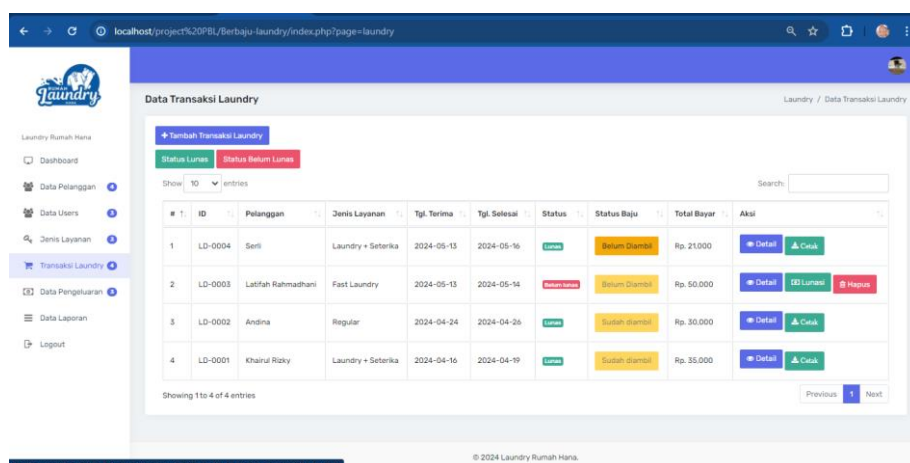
localhost/project%20PBL/Berbaju-laundry/index.php?page=laundry

Rumah Laundry

Data Transaksi Laundry

Laundry / Data Transaksi Laundry

Laundry Rumah Hana

Dashboard

Data Pelanggan

Data Users

Jenis Layanan

Transaksi Laundry

Data Pengeluaran

Data Laporan

Logout

+ Tambah Transaksi Laundry

Status Lunas

Status Belum Lunas

Show 10 entries

Search:

| # | ID | Pelanggan | Jenis Layanan | Tgl. Terima | Tgl. Selesai | Status | Status Baju | Total Bayar | Aksi |
|---|---|---|---|---|---|---|---|---|---|
| 1 | LD-0004 | Serli | Laundry + Seterika | 2024-05-13 | 2024-05-16 | Lunas | Belum Diambil | Rp. 21,000 | Detail Cetak |
| 2 | LD-0003 | Latifah Rahmadhani | Fast Laundry | 2024-05-13 | 2024-05-14 | Belum lunas | Belum Diambil | Rp. 50,000 | Detail Lunasi Hapus |
| 3 | LD-0002 | Andina | Regular | 2024-04-24 | 2024-04-26 | Lunas | Sudah diambil | Rp. 30,000 | Detail Cetak |
| 4 | LD-0001 | Khairul Rizky | Laundry + Seterika | 2024-04-16 | 2024-04-19 | Lunas | Sudah diambil | Rp. 35,000 | Detail Cetak |

Showing 1 to 4 of 4 entries

Previous 1 Next

© 2024 Laundry Rumah Hana.